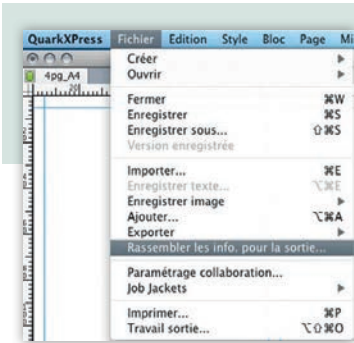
QuarkXPress Fichier Edition Style Bloc Page Mi

4pg_A4

Créer
Ouvrir

Fermer ⌘W
Enregistrer ⌘S
Enregistrer sous... ⇧⌘S
Version enregistrée

Importer... ⌘E
Enregistrer texte... ⌥⌘E
Enregistrer image
Ajouter... ⌥⌘A
Exporter
Rassembler les info. pour la sortie...

Paramétrage collaboration...
Job Jackets

Imprimer... ⌘P
Travail sortie... ⌥⇧⌘O